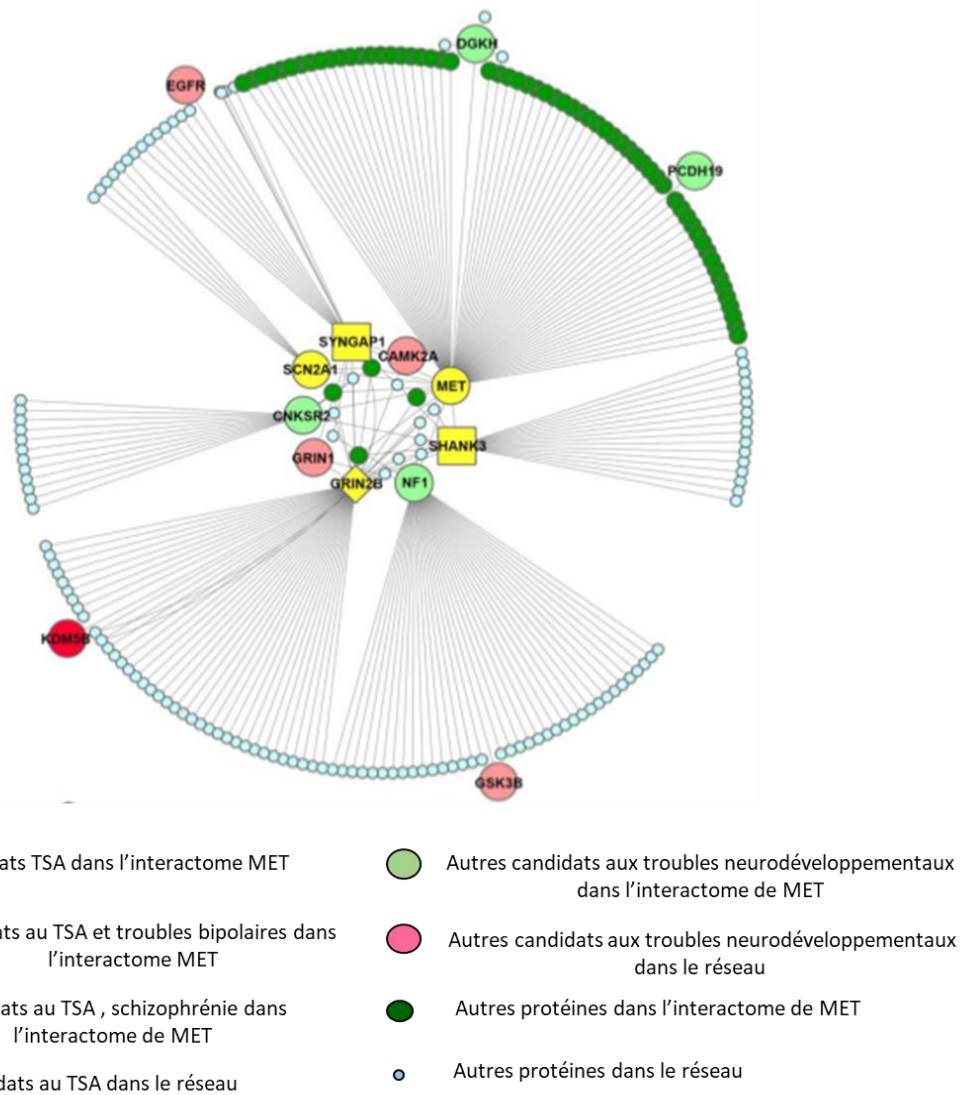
DGKH
EGFR
PCDH19
SYNGAP1
CAMK2A
SCN2A1
MET
CNKSR2
SHANK3
GRIN1
GRIN2B
NF1
KDM5B
GSK3B

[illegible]ats TSA dans l'interactome MET

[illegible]ts au TSA et troubles bipolaires dans l'interactome MET

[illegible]ats au TSA , schizophrénie dans l'interactome de MET

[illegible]dats au TSA dans le réseau

Autres candidats aux troubles neurodéveloppementaux dans l'interactome de MET

Autres candidats aux troubles neurodéveloppementaux dans le réseau

Autres protéines dans l'interactome de MET

Autres protéines dans le réseau